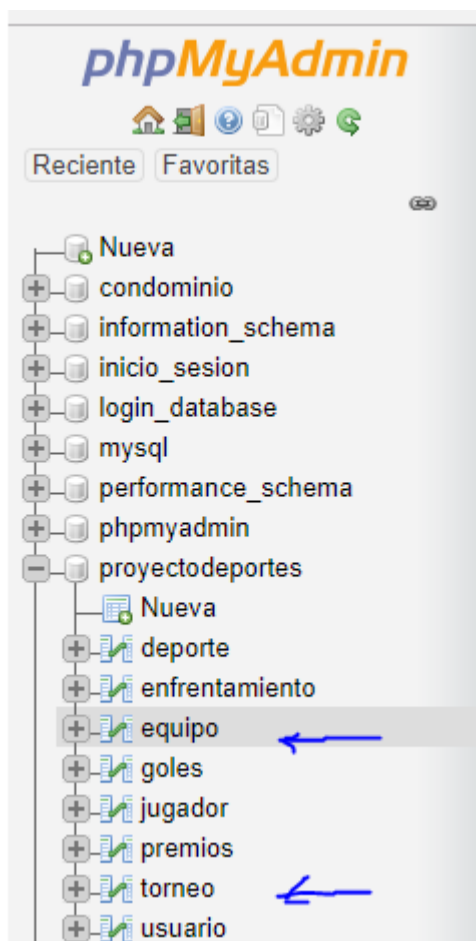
phpMyAdmin

Reciente Favoritas

Nueva
condominio
information_schema
inicio_sesion
login_database
mysql
performance_schema
phpmyadmin
proyectodeportes
Nueva
deporte
enfrentamiento
equipo
goles
jugador
premios
torneo
usuario